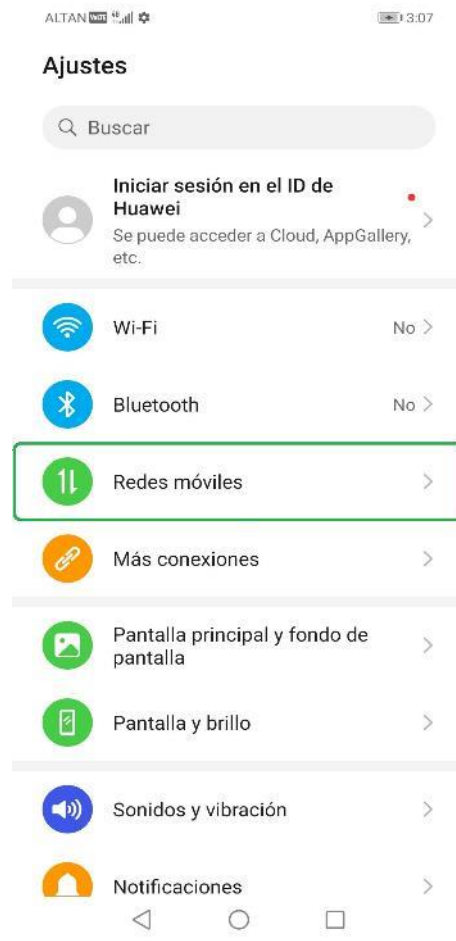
ALTAN 3:07

Ajustes

Buscar

Iniciar sesión en el ID de Huawei
Se puede acceder a Cloud, AppGallery, etc.

Wi-Fi No

Bluetooth No

Redes móviles

Más conexiones

Pantalla principal y fondo de pantalla

Pantalla y brillo

Sonidos y vibración

Notificaciones